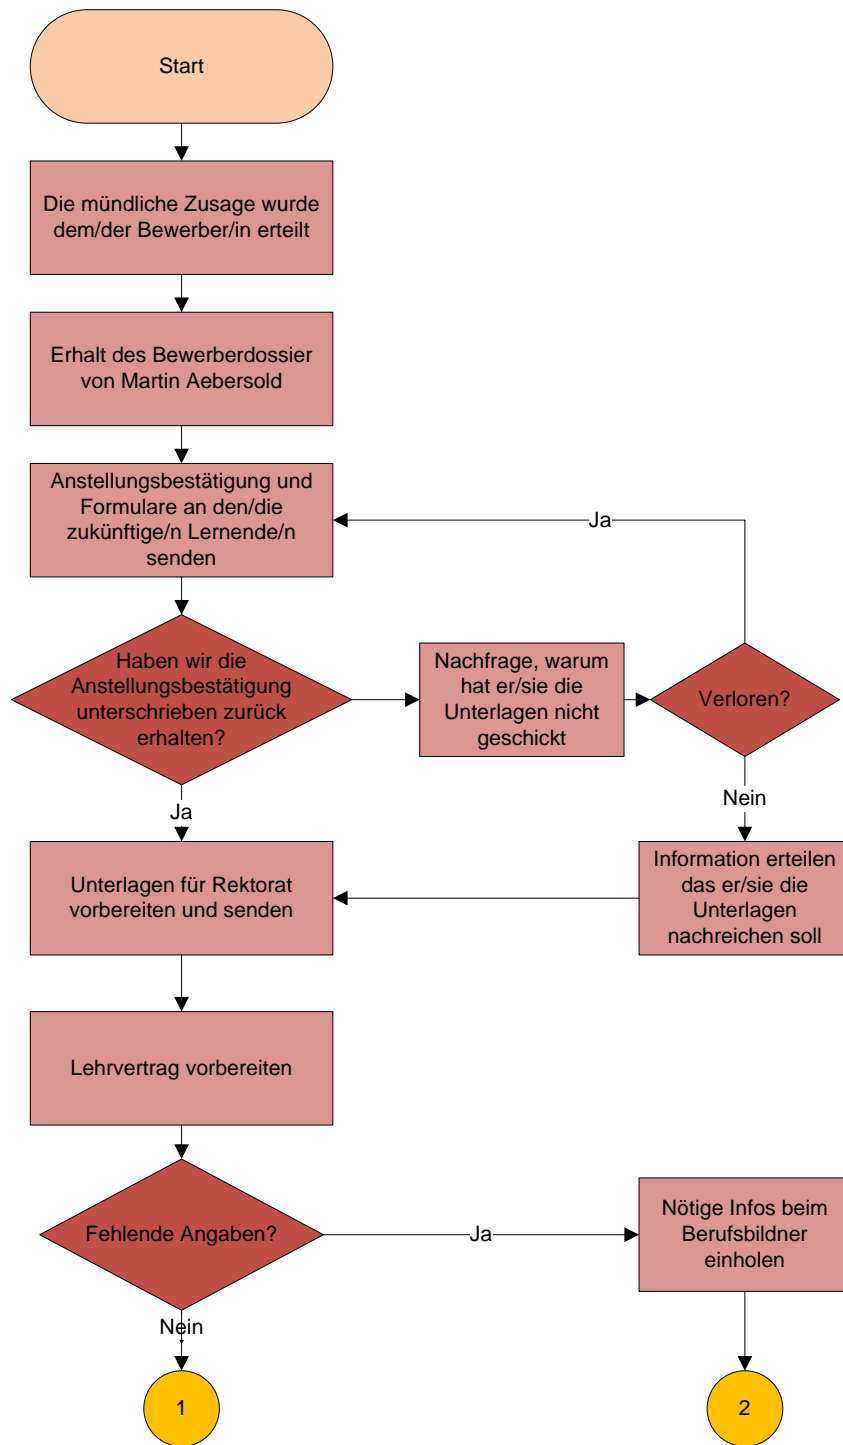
Start

Die mündliche Zusage wurde dem/der Bewerber/in erteilt

Erhalt des Bewerberdossier von Martin Aebersold

Anstellungsbestätigung und Formulare an den/die zukünftige/n Lernende/n senden

Ja

Haben wir die Anstellungsbestätigung unterschrieben zurück erhalten?

Nachfrage, warum hat er/sie die Unterlagen nicht geschickt

Verloren?

Ja

Nein

Unterlagen für Rektorat vorbereiten und senden

Information erteilen das er/sie die Unterlagen nachreichen soll

Lehrvertrag vorbereiten

Fehlende Angaben?

Ja

Nötige Infos beim Berufsbildner einholen

Nein

1

2